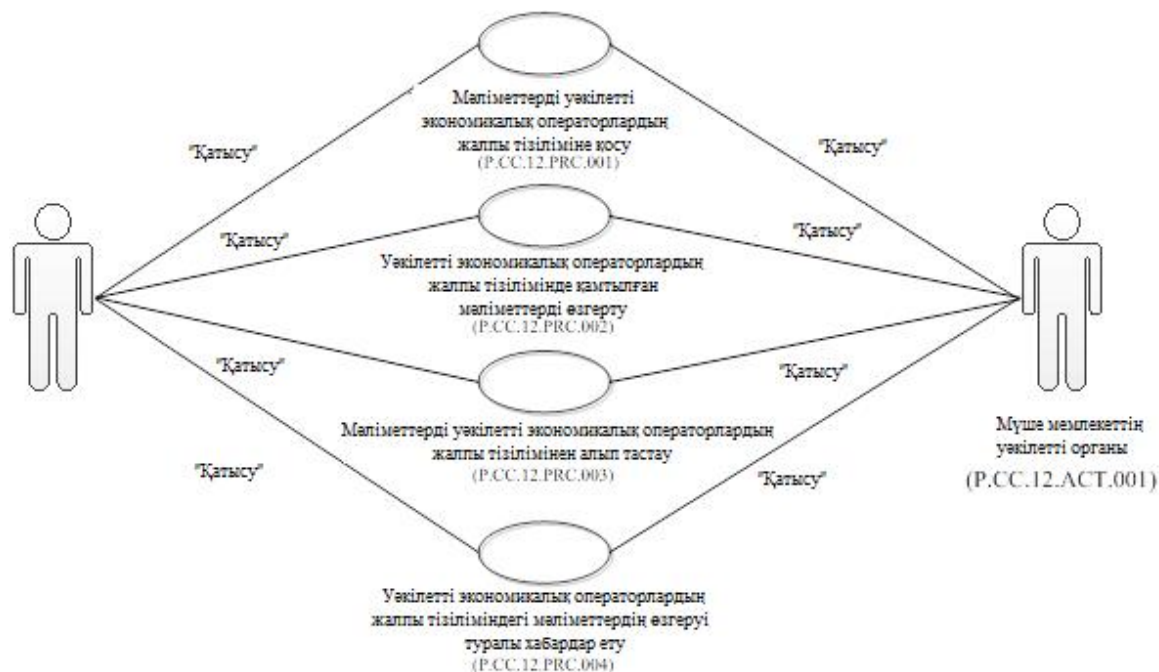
"Қатысу"

Мәліметтерді уәкілетті экономикалық операторлардың жалпы тізіліміне қосу
(P.CC.12.PRC.001)

"Қатысу"

"Қатысу"

Уәкілетті экономикалық операторлардың жалпы тізілімінде қамтылған мәліметтерді өзгерту
(P.CC.12.PRC.002)

"Қатысу"

"Қатысу"

"Қатысу"

Мәліметтерді уәкілетті экономикалық операторлардың жалпы тізілімінен алып тастау
(P.CC.12.PRC.003)

"Қатысу"

"Қатысу"

Уәкілетті экономикалық операторлардың жалпы тізіліміндегі мәліметтердің өзгеруі туралы хабардар ету
(P.CC.12.PRC.004)

Мүше мемлекеттің уәкілетті органы
(P.CC.12.ACT.001)